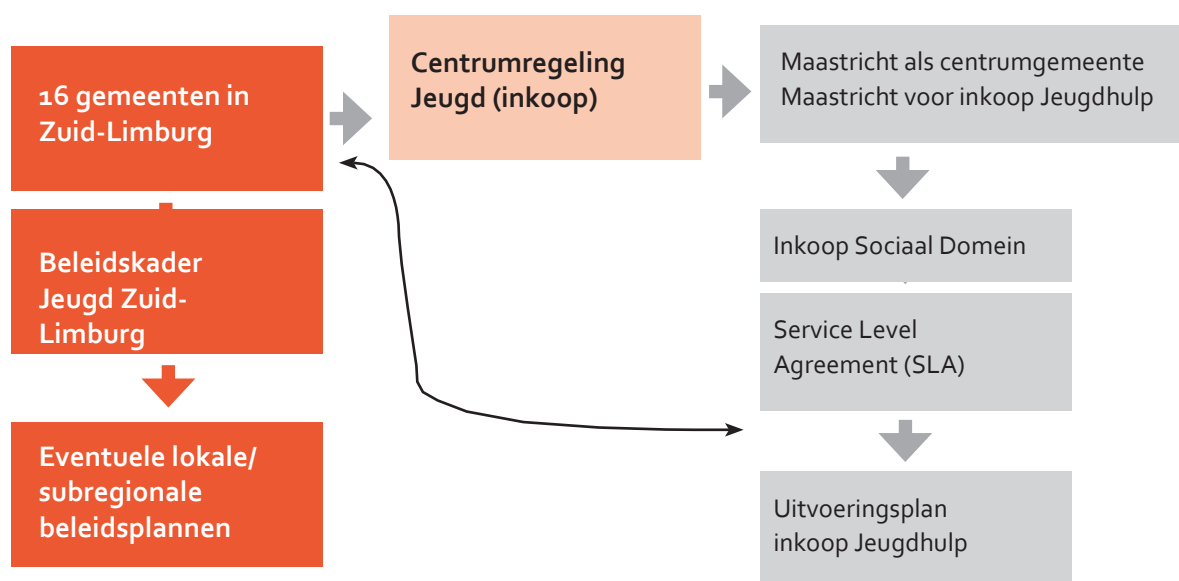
16 gemeenten in Zuid-Limburg

Centrumregeling Jeugd (inkoop)

Maastricht als centrumgemeente Maastricht voor inkoop Jeugdhulp

Beleidskader Jeugd Zuid-Limburg

Inkoop Sociaal Domein

Service Level Agreement (SLA)

Eventuele lokale/ subregionale beleidsplannen

Uitvoeringsplan inkoop Jeugdhulp